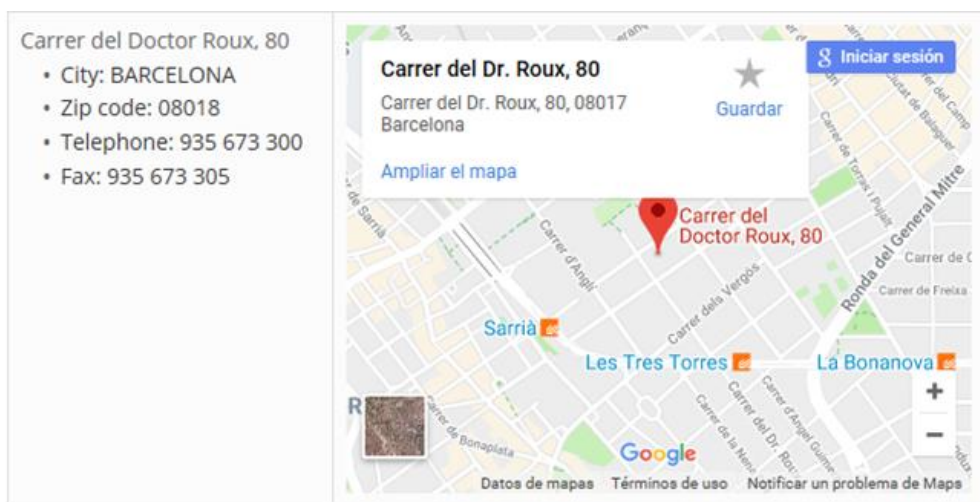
Carrer del Doctor Roux, 80

- City: BARCELONA
- Zip code: 08018
- Telephone: 935 673 300
- Fax: 935 673 305

Carrer del Dr. Roux, 80
Carrer del Dr. Roux, 80, 08017 Barcelona
Guardar
Ampliar el mapa
Iniciar sesión
Carrer del Doctor Roux, 80
Ronda del General Mitre
Carrer de Freixa
Carrer dels Vergós
Carrer d'Anglí
Carrer de Sarrià
Sarrià
Les Tres Torres
La Bonanova
Carrer de Bonaplata
Carrer d'Angel Guimerà
Carrer del Dr. Roux
Carrer de la Nena Casas
Carrer Iradier
Google
+
−
Datos de mapas Términos de uso Notificar un problema de Maps